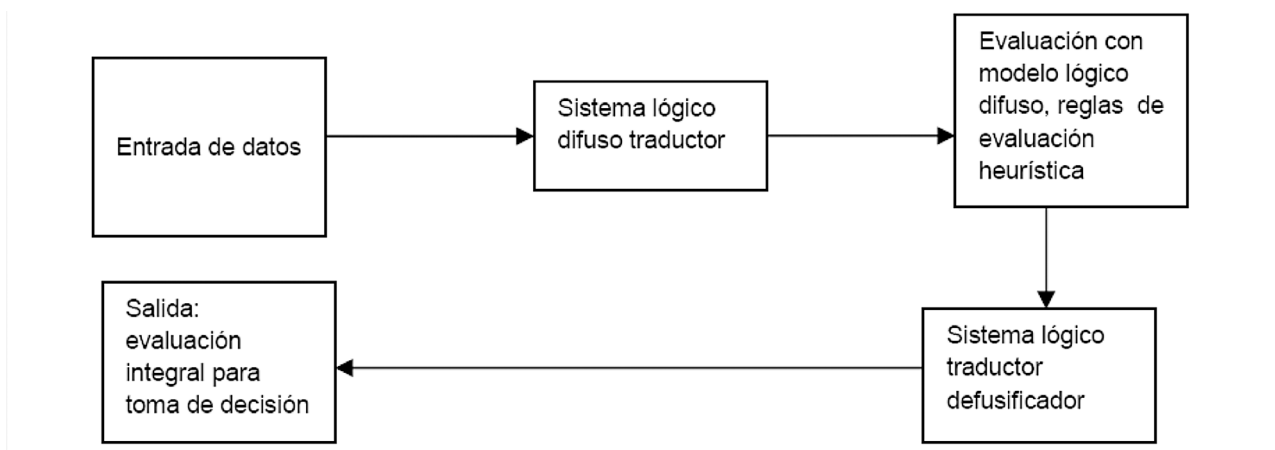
Entrada de datos

Sistema lógico difuso traductor

Evaluación con modelo lógico difuso, reglas de evaluación heurística

Sistema lógico traductor defusificador

Salida: evaluación integral para toma de decisión